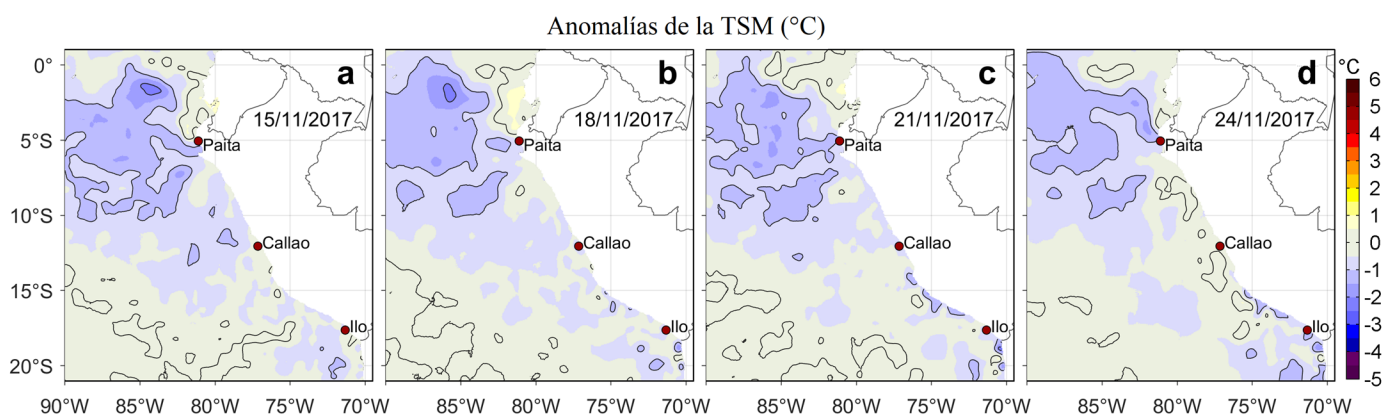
Anomalías de la TSM (°C)

a
15/11/2017
Paita
Callao
Ilo

b
18/11/2017
Paita
Callao
Ilo

c
21/11/2017
Paita
Callao
Ilo

d
24/11/2017
Paita
Callao
Ilo

0°
5°S
10°S
15°S
20°S

90°W 85°W 80°W 75°W 70°W
85°W 80°W 75°W 70°W
85°W 80°W 75°W 70°W
85°W 80°W 75°W 70°W

°C
6
5
4
3
2
1
0
-1
-2
-3
-4
-5